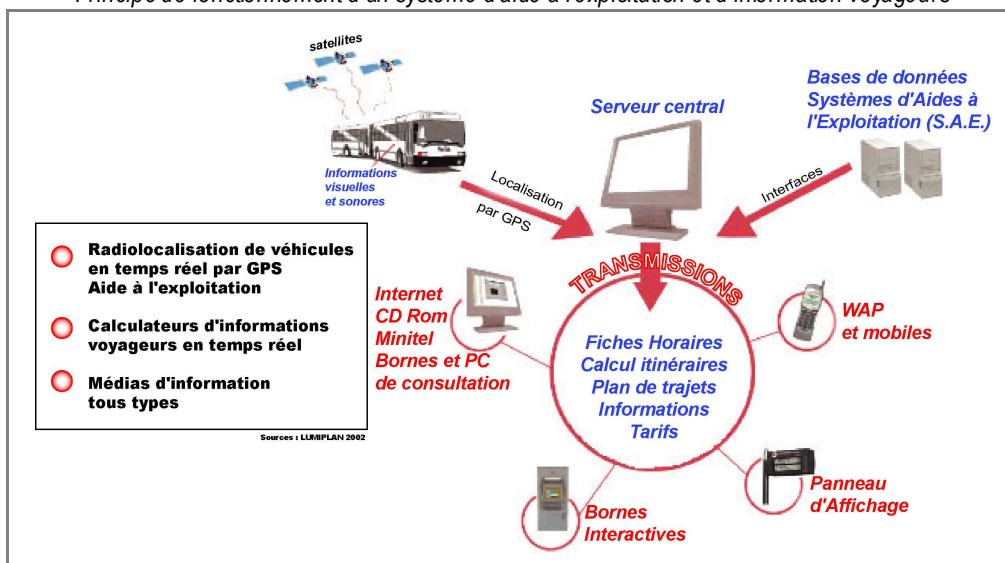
Principe de fonctionnement d'un système d'aide à l'exploitation et d'information voyageurs

satellites

Informations visuelles et sonores

Localisation par GPS

Serveur central

Bases de données Systèmes d'Aides à l'Exploitation (S.A.E.)

Interfaces

Radiolocalisation de véhicules en temps réel par GPS Aide à l'exploitation

Calculateurs d'informations voyageurs en temps réel

Médias d'information tous types

Sources : LUMIPLAN 2002

TRANSMISSIONS

Internet
CD Rom
Minitel
Bornes et PC de consultation

WAP et mobiles

Fiches Horaires
Calcul itinéraires
Plan de trajets
Informations
Tarifs

Panneau d'Affichage

Bornes Interactives